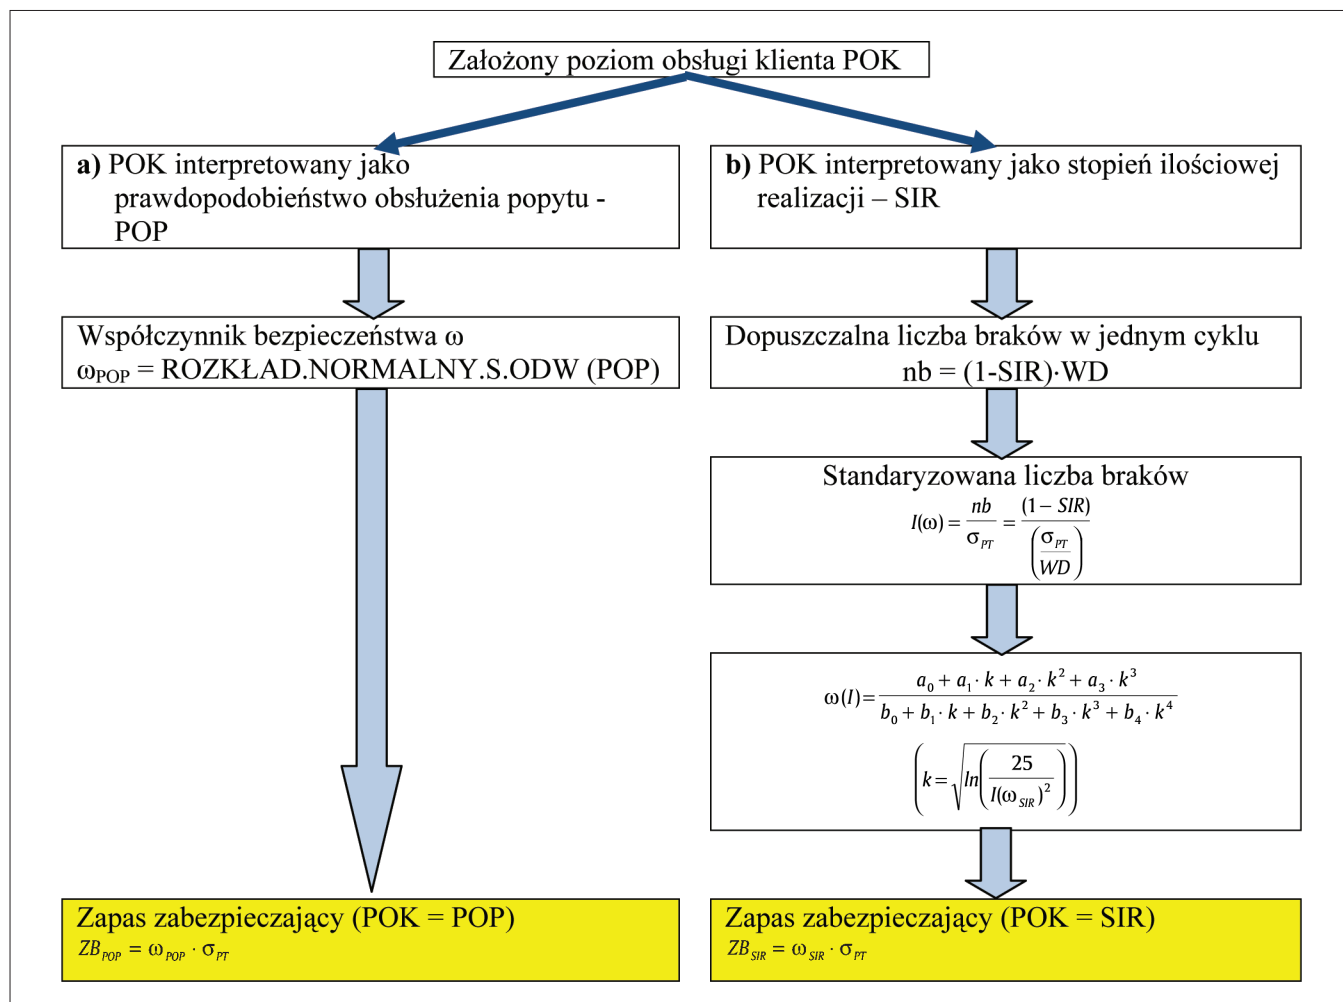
Założony poziom obsługi klienta POK

**a)** POK interpretowany jako prawdopodobieństwo obsłużenia popytu - POP

**b)** POK interpretowany jako stopień ilościowej realizacji – SIR

Współczynnik bezpieczeństwa ω
$\omega_{POP}$ = ROZKŁAD.NORMALNY.S.ODW (POP)

Dopuszczalna liczba braków w jednym cyklu
nb = (1-SIR)·WD

Standaryzowana liczba braków
$I(\omega) = \frac{nb}{\sigma_{PT}} = \frac{(1-SIR)}{\left(\frac{\sigma_{PT}}{WD}\right)}$

$\omega(I) = \frac{a_0 + a_1 \cdot k + a_2 \cdot k^2 + a_3 \cdot k^3}{b_0 + b_1 \cdot k + b_2 \cdot k^2 + b_3 \cdot k^3 + b_4 \cdot k^4}$

$\left(k = \sqrt{ln\left(\frac{25}{I(\omega_{SIR})^2}\right)}\right)$

Zapas zabezpieczający (POK = POP)
$ZB_{POP} = \omega_{POP} \cdot \sigma_{PT}$

Zapas zabezpieczający (POK = SIR)
$ZB_{SIR} = \omega_{SIR} \cdot \sigma_{PT}$